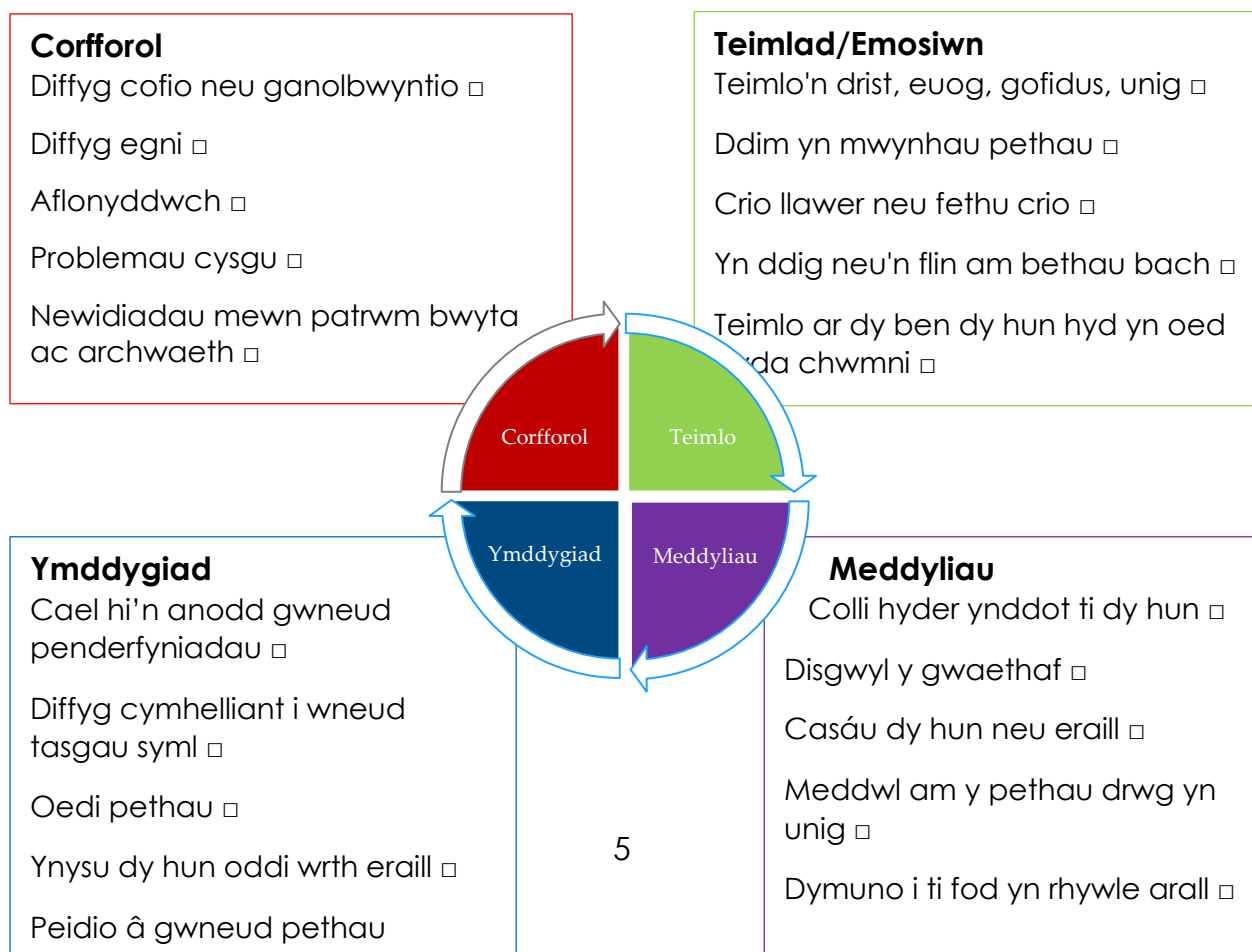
**Corfforol**
Diffyg cofio neu ganolbwyntio □

Diffyg egni □

Aflonyddwch □

Problemau cysgu □

Newidiadau mewn patrwm bwyta ac archwaeth □

**Teimlad/Emosiwn**
Teimlo'n drist, euog, gofidus, unig □

Ddim yn mwynhau pethau □

Crio llawer neu fethu crio □

Yn ddig neu'n flin am bethau bach □

Teimlo ar dy ben dy hun hyd yn oed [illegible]da chwmni □

Corfforol

Teimlo

Ymddygiad

Meddyliau

**Ymddygiad**
Cael hi'n anodd gwneud penderfyniadau □

Diffyg cymhelliant i wneud tasgau syml □

Oedi pethau □

Ynysu dy hun oddi wrth eraill □

Peidio â gwneud pethau

**Meddyliau**
Colli hyder ynddot ti dy hun □

Disgwyl y gwaethaf □

Casáu dy hun neu eraill □

Meddwl am y pethau drwg yn unig □

Dymuno i ti fod yn rhywle arall □

5